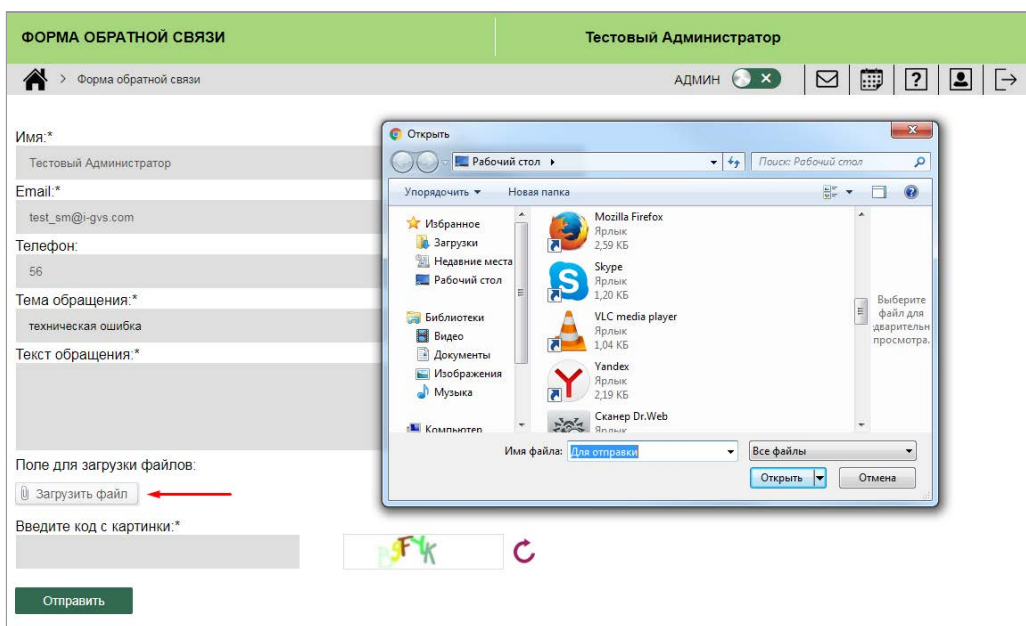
ФОРМА ОБРАТНОЙ СВЯЗИ

Тестовый Администратор

> Форма обратной связи

АДМИН

Имя:*

Тестовый Администратор

Email:*

test_sm@i-gvs.com

Телефон:

56

Тема обращения:*

техническая ошибка

Текст обращения:*

Поле для загрузки файлов:

Загрузить файл

Введите код с картинки:*

Отправить

Открыть

Рабочий стол ▸

Поиск: Рабочий стол

Упорядочить ▾ Новая папка

Избранное
Загрузки
Недавние места
Рабочий стол

Библиотеки
Видео
Документы
Изображения
Музыка

Компьютер

Mozilla Firefox
Ярлык
2,59 КБ

Skype
Ярлык
1,20 КБ

VLC media player
Ярлык
1,04 КБ

Yandex
Ярлык
2,19 КБ

Сканер Dr.Web
Ярлык

Выберите файл для дварительн просмотра.

Имя файла: Для отправки

Все файлы

Открыть

Отмена